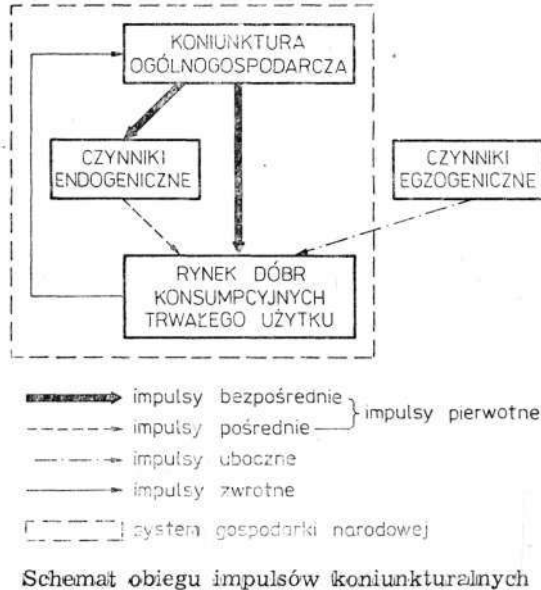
KONIUNKTURA OGÓLNOGOSPODARCZA

CZYNNIKI ENDOGENICZNE

CZYNNIKI EGZOGENICZNE

RYNEK DÓBR KONSUMPCYJNYCH TRWAŁEGO UŻYTKU

impulsy bezpośrednie
impulsy pośrednie
impulsy pierwotne
impulsy uboczne
impulsy zwrotne
system gospodarki narodowej

Schemat obiegu impulsów koniunkturalnych